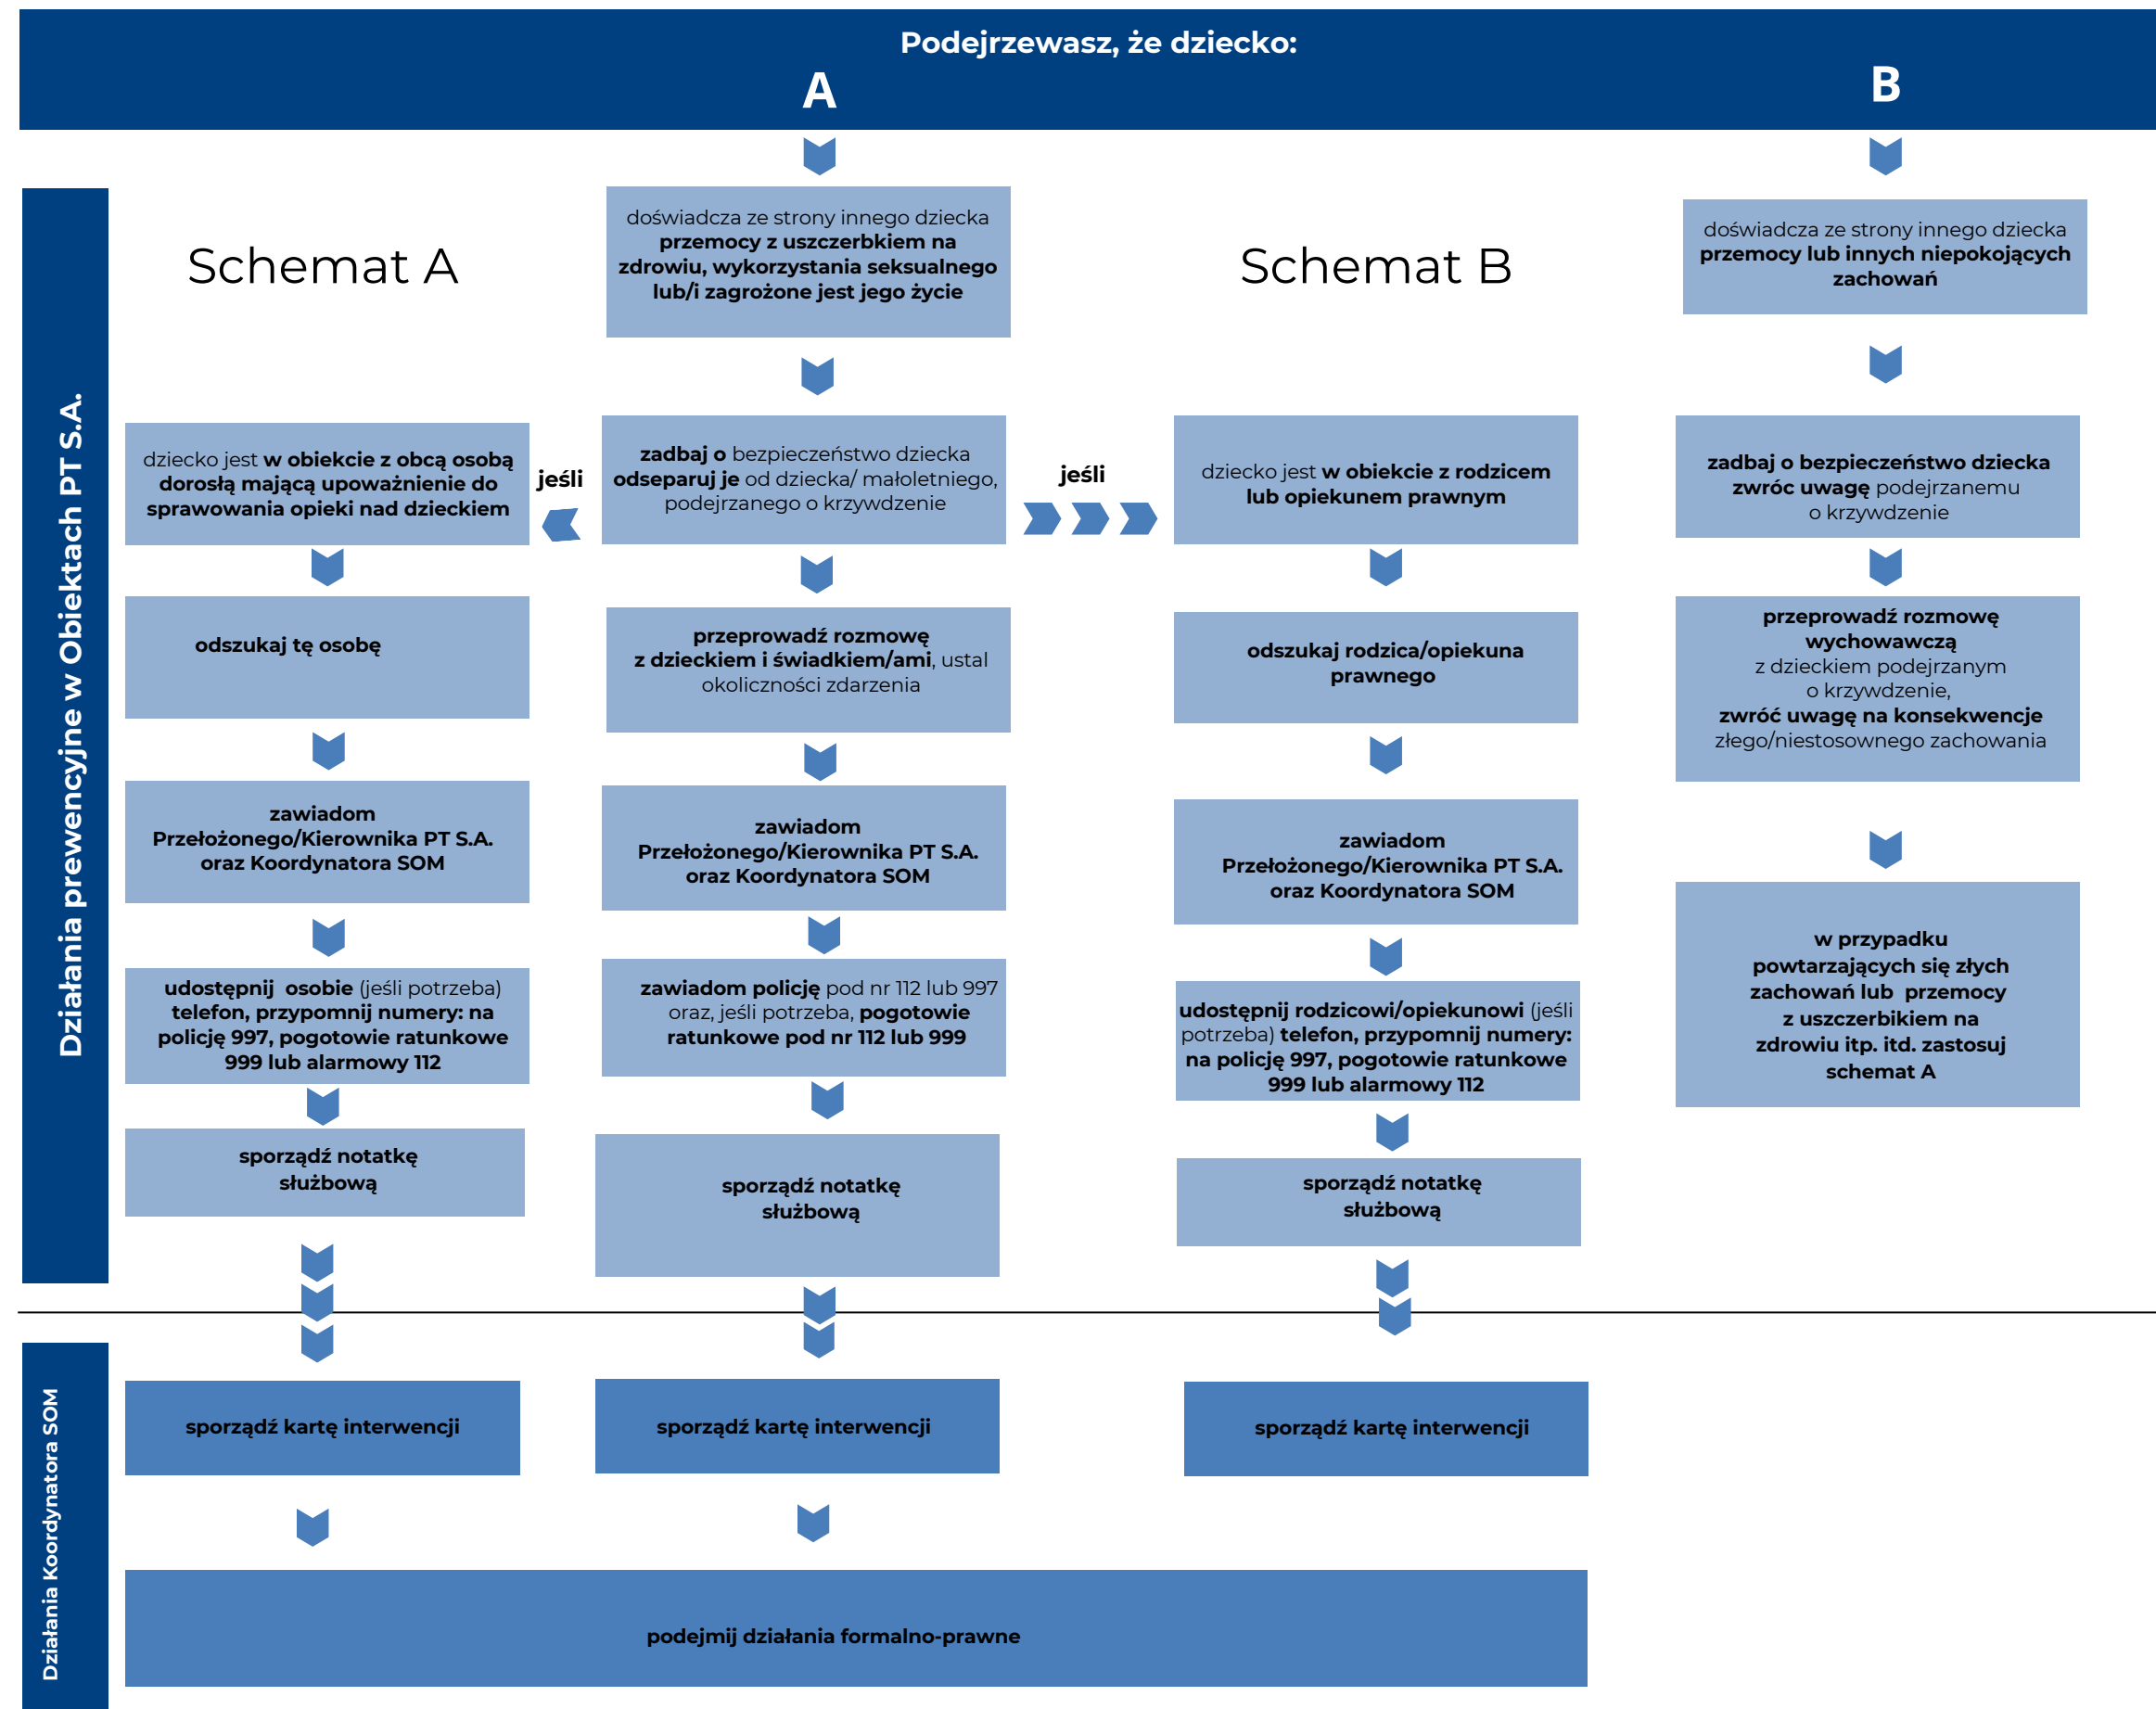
Podejrzewasz, że dziecko:

A

B

Działania prewencyjne w Obiektach PT S.A.

Schemat A

doświadcza ze strony innego dziecka **przemocy z uszczerbkiem na zdrowiu, wykorzystania seksualnego lub/i zagrożone jest jego życie**

Schemat B

doświadcza ze strony innego dziecka **przemocy lub innych niepokojących zachowań**

dziecko jest **w obiekcie z obcą osobą dorosłą mającą upoważnienie do sprawowania opieki nad dzieckiem**

jeśli

**zadbaj o** bezpieczeństwo dziecka **odseparuj je** od dziecka/ małoletniego, podejrzanego o krzywdzenie

jeśli

dziecko jest **w obiekcie z rodzicem lub opiekunem prawnym**

**zadbaj o bezpieczeństwo dziecka zwróc uwagę** podejrzanemu o krzywdzenie

**odszukaj tę osobę**

**przeprowadź rozmowę z dzieckiem i świadkiem/ami**, ustal okoliczności zdarzenia

**odszukaj rodzica/opiekuna prawnego**

**przeprowadź rozmowę wychowawczą** z dzieckiem podejrzanym o krzywdzenie, **zwróć uwagę na konsekwencje** złego/niestosownego zachowania

**zawiadom Przełożonego/Kierownika PT S.A. oraz Koordynatora SOM**

**zawiadom Przełożonego/Kierownika PT S.A. oraz Koordynatora SOM**

**zawiadom Przełożonego/Kierownika PT S.A. oraz Koordynatora SOM**

**w przypadku powtarzających się złych zachowań lub przemocy z uszczerbikiem na zdrowiu itp. itd. zastosuj schemat A**

**udostępnij osobie** (jeśli potrzeba) **telefon, przypomnij numery: na policję 997, pogotowie ratunkowe 999 lub alarmowy 112**

**zawiadom policję** pod nr 112 lub 997 oraz, jeśli potrzeba, **pogotowie ratunkowe pod nr 112 lub 999**

**udostępnij rodzicowi/opiekunowi** (jeśli potrzeba) **telefon, przypomnij numery: na policję 997, pogotowie ratunkowe 999 lub alarmowy 112**

**sporządź notatkę służbową**

**sporządź notatkę służbową**

**sporządź notatkę służbową**

Działania Koordynatora SOM

**sporządź kartę interwencji**

**sporządź kartę interwencji**

**sporządź kartę interwencji**

**podejmij działania formalno-prawne**